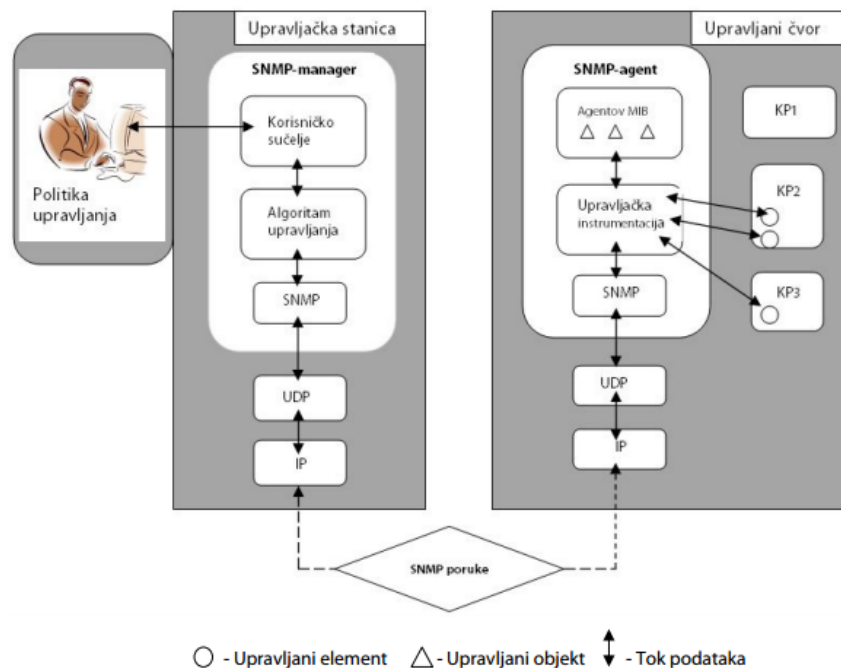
Upravljačka stanica

Politika upravljanja

SNMP-manager

Korisničko sučelje

Algoritam upravljanja

SNMP

UDP

IP

Upravljani čvor

SNMP-agent

Agentov MIB

△ △ △

Upravljačka instrumentacija

SNMP

UDP

IP

KP1

KP2

KP3

SNMP poruke

○ - Upravljani element △ - Upravljani objekt ↕ - Tok podataka